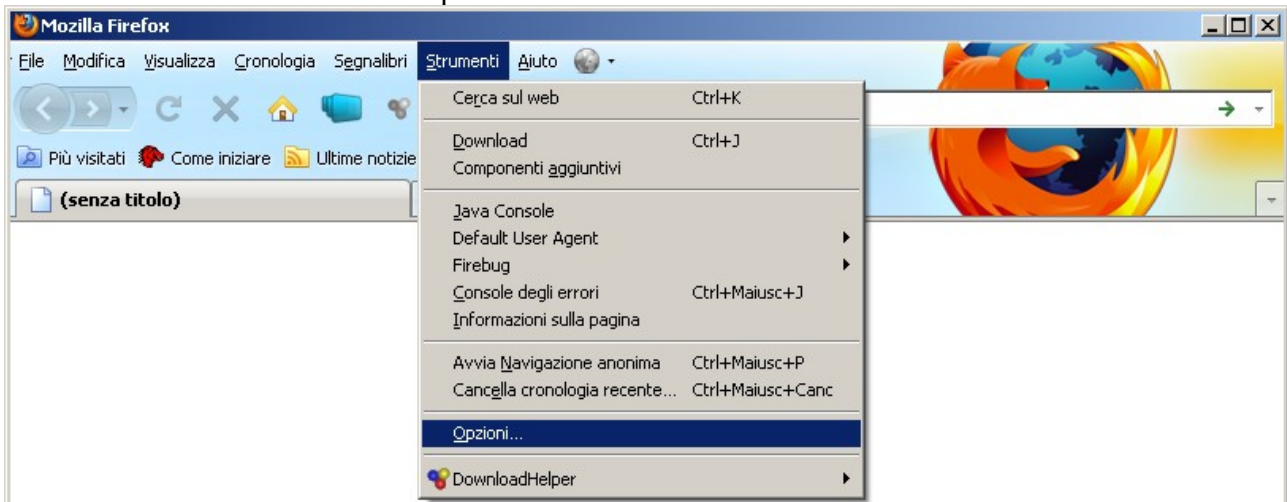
Mozilla Firefox

File Modifica Visualizza Cronologia Segnalibri Strumenti Aiuto

Più visitati Come iniziare Ultime notizie

(senza titolo)

Cerca sul web Ctrl+K

Download Ctrl+J
Componenti aggiuntivi

Java Console
Default User Agent
Firebug
Console degli errori Ctrl+Maiusc+J
Informazioni sulla pagina

Avvia Navigazione anonima Ctrl+Maiusc+P
Cancella cronologia recente... Ctrl+Maiusc+Canc

Opzioni...

DownloadHelper